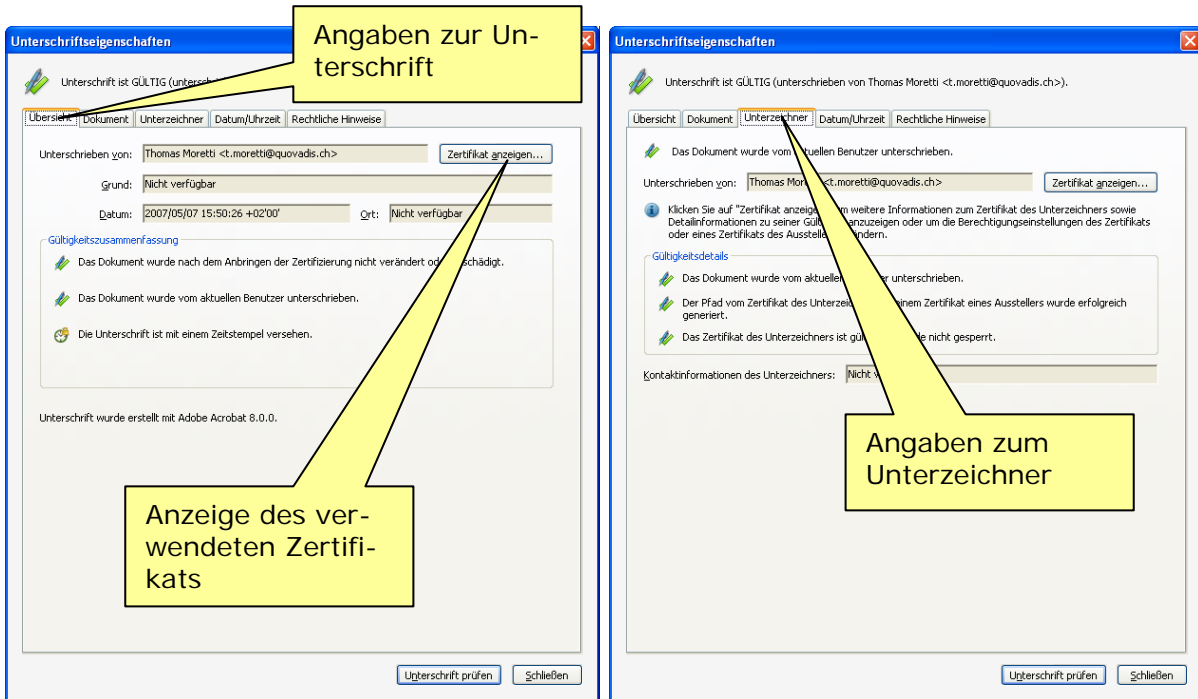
Unterschriftseigenschaften

Angaben zur Unterschrift

Unterschrift ist GÜLTIG (untersch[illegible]

Übersicht | Dokument | Unterzeichner | Datum/Uhrzeit | Rechtliche Hinweise

Unterschrieben von: Thomas Moretti <t.moretti@quovadis.ch>
Zertifikat anzeigen...

Grund: Nicht verfügbar

Datum: 2007/05/07 15:50:26 +02'00'
Ort: Nicht verfügbar

Gültigkeitszusammenfassung

Das Dokument wurde nach dem Anbringen der Zertifizierung nicht verändert od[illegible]schädigt.

Das Dokument wurde vom aktuellen Benutzer unterschrieben.

Die Unterschrift ist mit einem Zeitstempel versehen.

Unterschrift wurde erstellt mit Adobe Acrobat 8.0.0.

Anzeige des verwendeten Zertifikats

Unterschrift prüfen
Schließen

Unterschriftseigenschaften

Unterschrift ist GÜLTIG (unterschrieben von Thomas Moretti <t.moretti@quovadis.ch>).

Übersicht | Dokument | Unterzeichner | Datum/Uhrzeit | Rechtliche Hinweise

Das Dokument wurde vom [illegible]tuellen Benutzer unterschrieben.

Unterschrieben von: Thomas Moret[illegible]t.moretti@quovadis.ch>
Zertifikat anzeigen...

Klicken Sie auf "Zertifikat anzeig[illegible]m weitere Informationen zum Zertifikat des Unterzeichners sowie Detailinformationen zu seiner Gül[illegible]anzeigen oder um die Berechtigungseinstellungen des Zertifikats oder eines Zertifikats des Ausstell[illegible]ndern.

Gültigkeitsdetails

Das Dokument wurde vom aktuell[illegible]er unterschrieben.

Der Pfad vom Zertifikat des Unterzei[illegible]einem Zertifikat eines Ausstellers wurde erfolgreich generiert.

Das Zertifikat des Unterzeichners ist gü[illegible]e nicht gesperrt.

Kontaktinformationen des Unterzeichners: Nicht v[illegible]

Angaben zum Unterzeichner

Unterschrift prüfen
Schließen